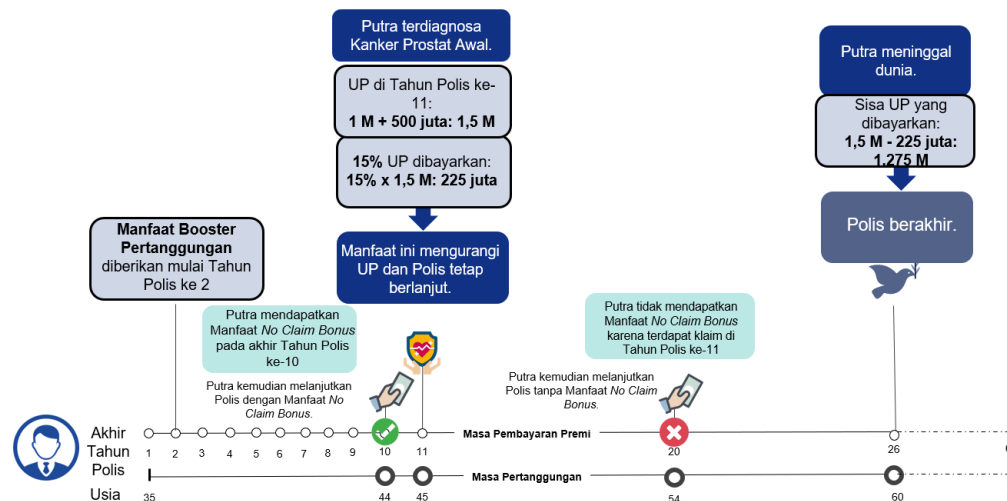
Putra terdiagnosa Kanker Prostat Awal.

UP di Tahun Polis ke-11:
**1 M + 500 juta: 1,5 M**

**15%** UP dibayarkan:
**15% x 1,5 M: 225 juta**

Manfaat ini mengurangi UP dan Polis tetap berlanjut.

Putra meninggal dunia.

Sisa UP yang dibayarkan:
**1,5 M - 225 juta: 1.275 M**

Polis berakhir.

**Manfaat Booster Pertanggungan** diberikan mulai Tahun Polis ke 2

Putra mendapatkan Manfaat *No Claim Bonus* pada akhir Tahun Polis ke-10

Putra kemudian melanjutkan Polis dengan Manfaat *No Claim Bonus.*

Putra tidak mendapatkan Manfaat *No Claim Bonus* karena terdapat klaim di Tahun Polis ke-11

Putra kemudian melanjutkan Polis tanpa Manfaat *No Claim Bonus.*

Akhir Tahun Polis

1 2 3 4 5 6 7 8 9 10 11 Masa Pembayaran Premi 20 26

Usia

35 44 45 Masa Pertanggungan 54 60